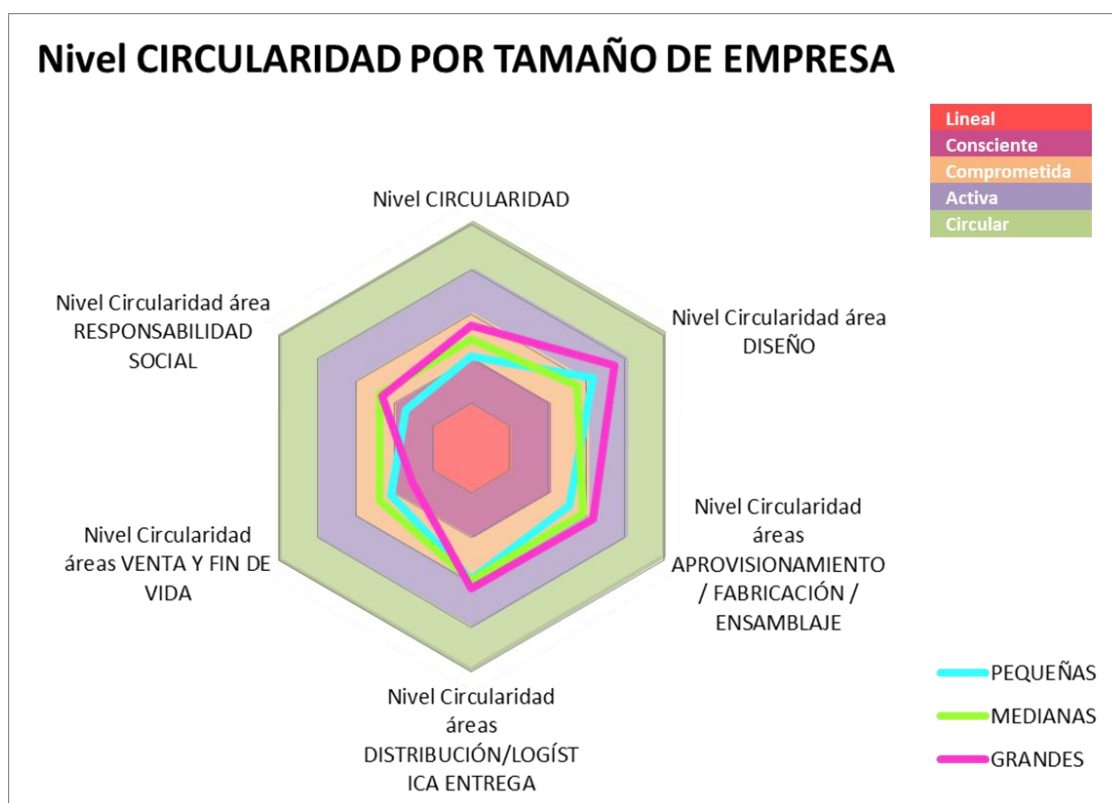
Nivel CIRCULARIDAD POR TAMAÑO DE EMPRESA

Lineal
Consciente
Comprometida
Activa
Circular

Nivel CIRCULARIDAD

Nivel Circularidad área DISEÑO

Nivel Circularidad áreas APROVISIONAMIENTO / FABRICACIÓN / ENSAMBLAJE

Nivel Circularidad áreas DISTRIBUCIÓN/LOGÍST ICA ENTREGA

Nivel Circularidad áreas VENTA Y FIN DE VIDA

Nivel Circularidad área RESPONSABILIDAD SOCIAL

PEQUEÑAS
MEDIANAS
GRANDES